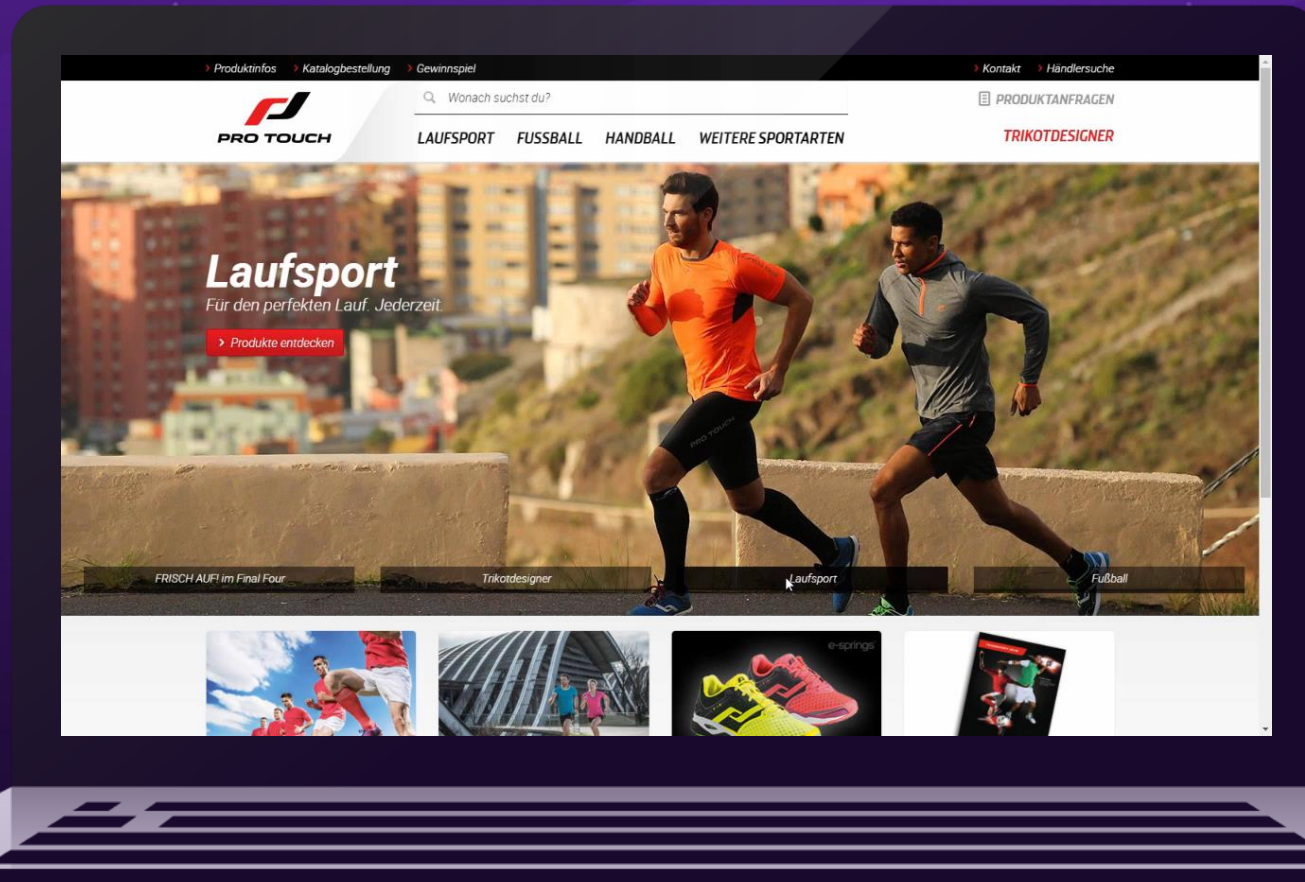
› Produktinfos › Katalogbestellung › Gewinnspiel

› Kontakt › Händlersuche

PRO TOUCH

Wonach suchst du?

PRODUKTANFRAGEN

LAUFSPORT FUSSBALL HANDBALL WEITERE SPORTARTEN

TRIKOTDESIGNER

Laufsport

Für den perfekten Lauf. Jederzeit.

› Produkte entdecken

FRISCH AUF! im Final Four

Trikotdesigner

Laufsport

Fußball

e-springs